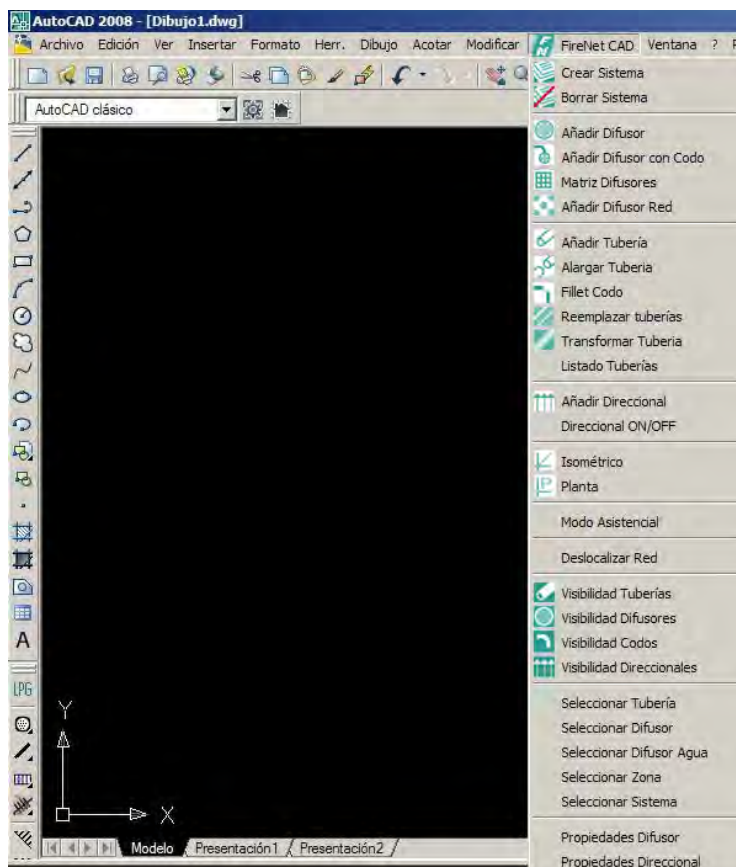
AutoCAD 2008 - [Dibujo1.dwg]

Archivo Edición Ver Insertar Formato Herr. Dibujo Acotar Modificar FireNet CAD Ventana ?

AutoCAD clásico

Crear Sistema
Borrar Sistema

Añadir Difusor
Añadir Difusor con Codo
Matriz Difusores
Añadir Difusor Red

Añadir Tubería
Alargar Tuberia
Fillet Codo
Reemplazar tuberías
Transformar Tuberia
Listado Tuberías

Añadir Direccional
Direccional ON/OFF

Isométrico
Planta

Modo Asistencial

Deslocalizar Red

Visibilidad Tuberías
Visibilidad Difusores
Visibilidad Codos
Visibilidad Direccionales

Seleccionar Tubería
Seleccionar Difusor
Seleccionar Difusor Agua
Seleccionar Zona
Seleccionar Sistema

Propiedades Difusor
Propiedades Direccional

A
LPG
Y
X

Modelo Presentación1 Presentación2